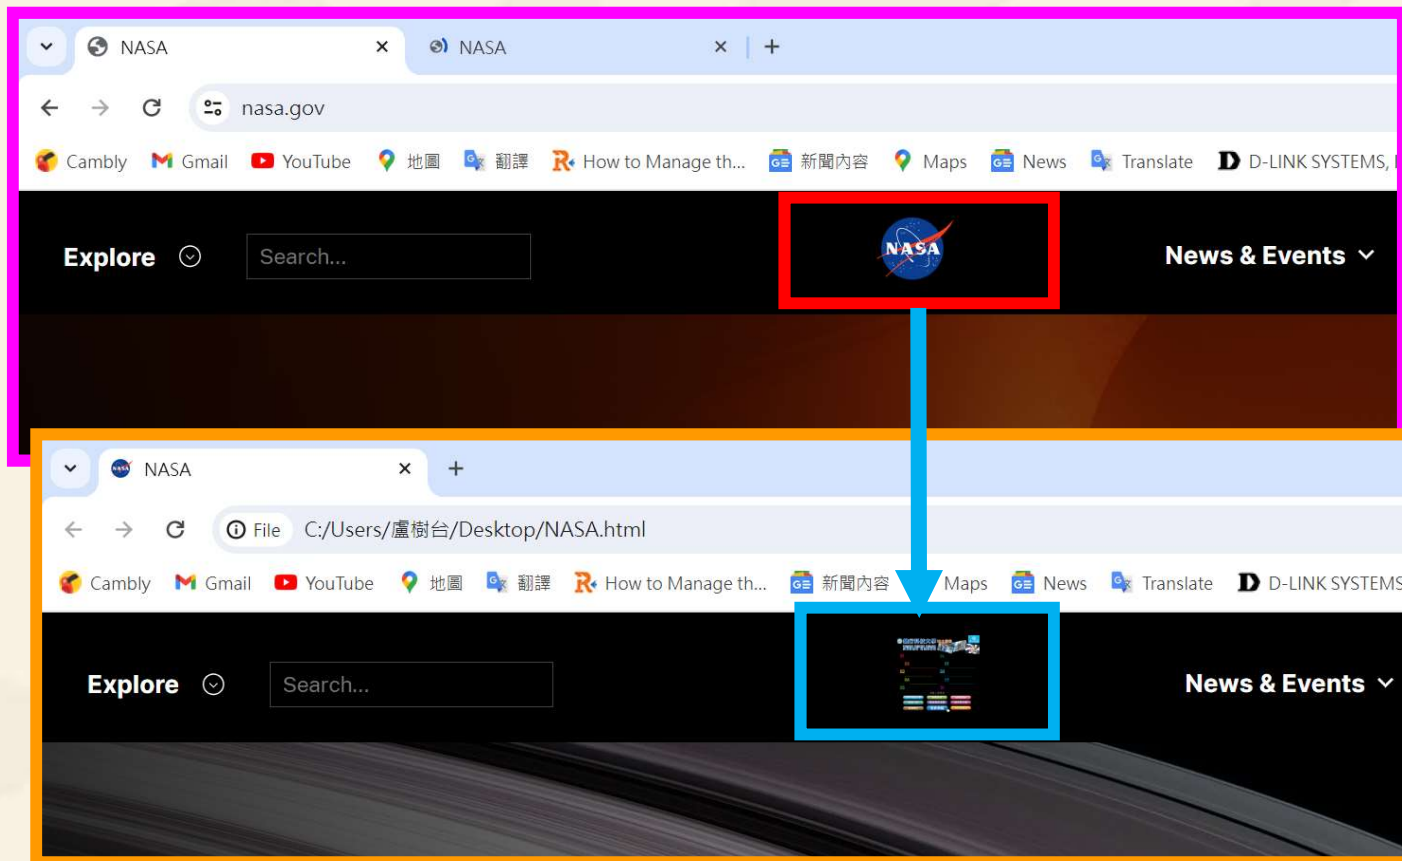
NASA ×
NASA ×
+
nasa.gov
Cambly Gmail YouTube 地圖 翻譯 How to Manage th... 新聞內容 Maps News Translate D-LINK SYSTEMS,
NASA
Explore
Search...
News & Events

NASA ×
+
File C:/Users/盧樹台/Desktop/NASA.html
Cambly Gmail YouTube 地圖 翻譯 How to Manage th... 新聞內容 Maps News Translate D-LINK SYSTEMS
Explore
Search...
News & Events